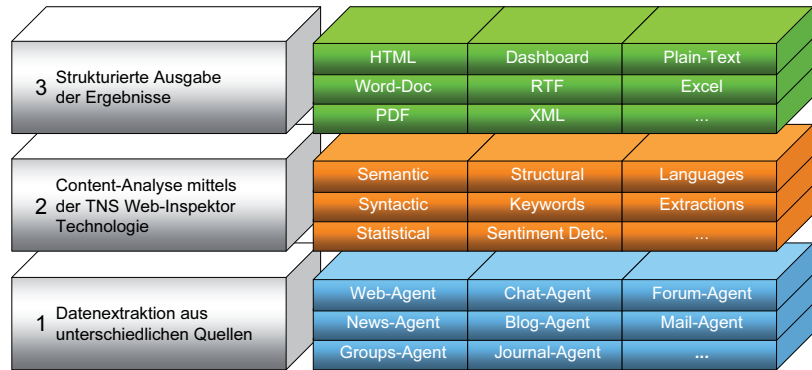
3 Strukturierte Ausgabe der Ergebnisse

| HTML | Dashboard | Plain-Text |
|---|---|---|
| Word-Doc | RTF | Excel |
| PDF | XML | ... |

2 Content-Analyse mittels der TNS Web-Inspektor Technologie

| Semantic | Structural | Languages |
|---|---|---|
| Syntactic | Keywords | Extractions |
| Statistical | Sentiment Detc. | ... |

1 Datenextraktion aus unterschiedlichen Quellen

| Web-Agent | Chat-Agent | Forum-Agent |
|---|---|---|
| News-Agent | Blog-Agent | Mail-Agent |
| Groups-Agent | Journal-Agent | ... |